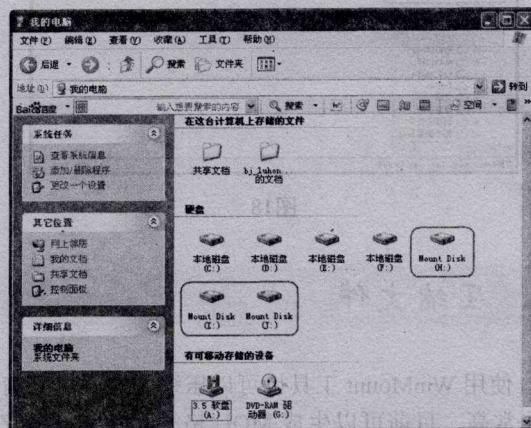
我的电脑

文件(F) 编辑(E) 查看(V) 收藏(A) 工具(T) 帮助(H)

后退 搜索 文件夹

地址(D) 我的电脑 转到

Baidu百度 输入您要搜索的内容 搜索 空间

系统任务

查看系统信息
添加/删除程序
更改一个设置

其它位置

网上邻居
我的文档
共享文档
控制面板

详细信息

我的电脑
系统文件夹

在这台计算机上存储的文件

共享文档

bj_luhon 的文档

硬盘

本地磁盘 (C:)

本地磁盘 (D:)

本地磁盘 (E:)

本地磁盘 (F:)

Mount Disk (H:)

Mount Disk (I:)

Mount Disk (J:)

有可移动存储的设备

3.5 软盘 (A:)

DVD-RAM 驱动器 (G:)

图18

使用 WinMount 工具